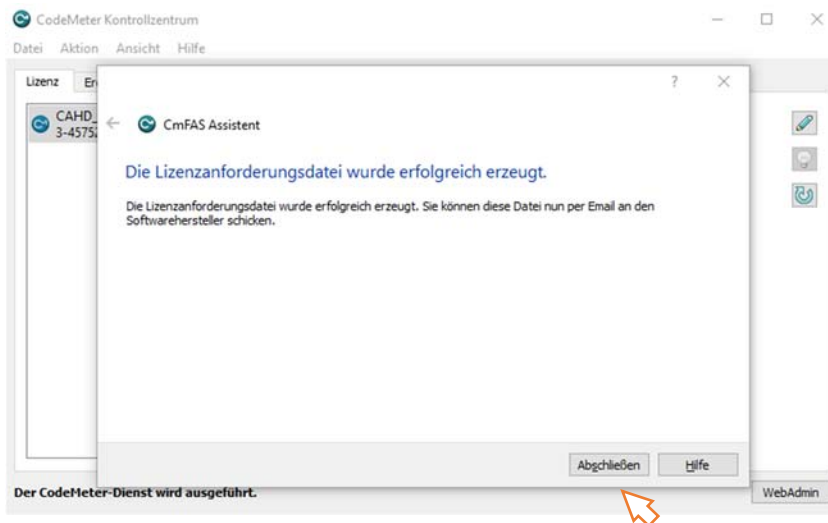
CodeMeter Kontrollzentrum

Datei Aktion Ansicht Hilfe

Lizenz Er

CAHD_ 3-4575

?

CmFAS Assistent

Die Lizenzanforderungsdatei wurde erfolgreich erzeugt.

Die Lizenzanforderungsdatei wurde erfolgreich erzeugt. Sie können diese Datei nun per Email an den Softwarehersteller schicken.

Abschließen Hilfe

Der CodeMeter-Dienst wird ausgeführt.

WebAdmin